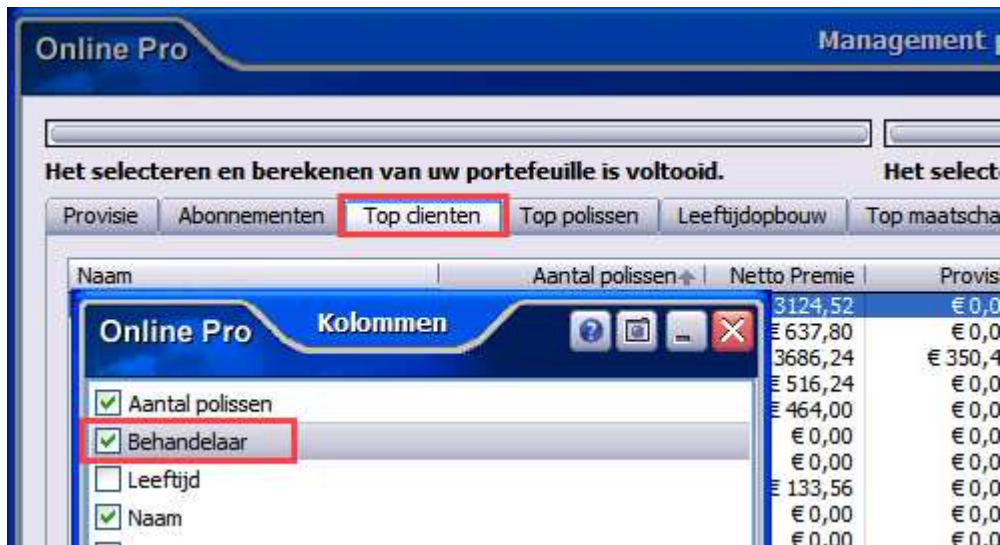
Online Pro

Management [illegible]

Het selecteren en berekenen van uw portefeuille is voltooid.

Het selecte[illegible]

Provisie | Abonnementen | Top clienten | Top polissen | Leeftijdopbouw | Top maatscha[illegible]

| Naam | Aantal polissen | Netto Premie | Provis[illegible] |
|---|---|---|---|
| | | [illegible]3124,52 | € 0,0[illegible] |
| | | € 637,80 | € 0,0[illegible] |
| | | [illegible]3686,24 | € 350,4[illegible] |
| | | € 516,24 | € 0,0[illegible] |
| | | € 464,00 | € 0,0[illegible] |
| | | € 0,00 | € 0,0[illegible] |
| | | € 0,00 | € 0,0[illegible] |
| | | € 133,56 | € 0,0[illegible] |
| | | € 0,00 | € 0,0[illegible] |
| | | € 0,00 | € 0,0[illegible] |

Online Pro

Kolommen

Aantal polissen
Behandelaar
Leeftijd
Naam